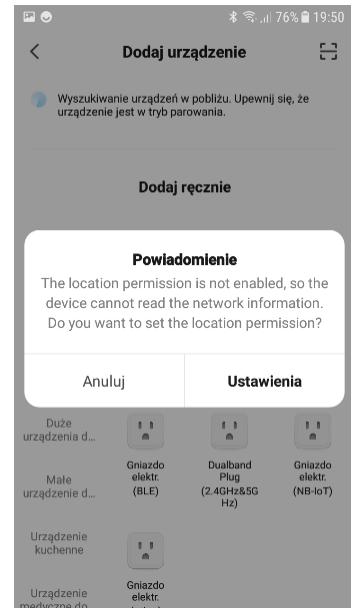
76% 19:50

Dodaj urządzenie

Wyszukiwanie urządzeń w pobliżu. Upewnij się, że urządzenie jest w tryb parowania.

Dodaj ręcznie

Powiadomienie

The location permission is not enabled, so the device cannot read the network information. Do you want to set the location permission?

Anuluj

Ustawienia

Duże urządzenia d...

Małe urządzenie d...

Gniazdo elektr. (BLE)

Dualband Plug (2.4GHz&5G Hz)

Gniazdo elektr. (NB-IoT)

Urządzenie kuchenne

Urządzenie medyczne do...

Gniazdo elektr.
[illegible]